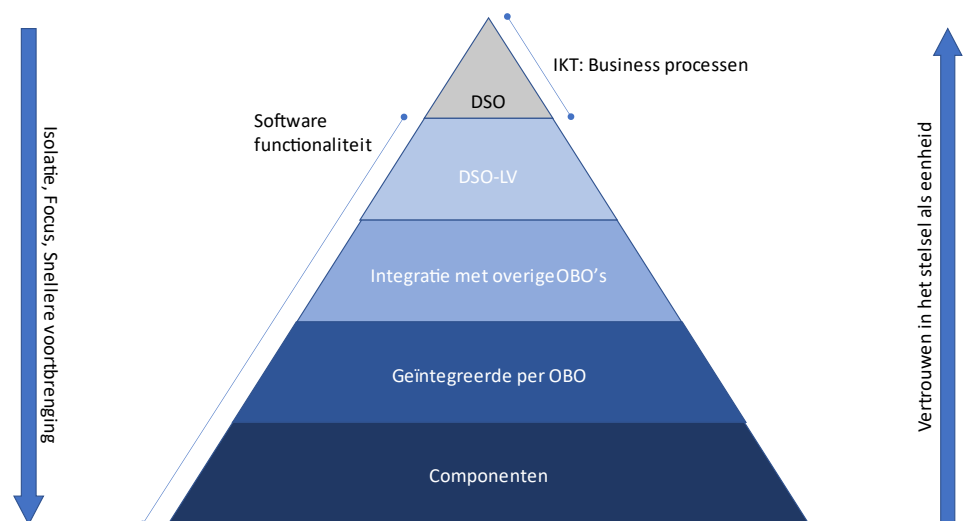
Isolatie, Focus, Snellere voortbrenging

IKT: Business processen

DSO

Software functionaliteit

DSO-LV

Integratie met overigeOBO's

Geïntegreerde per OBO

Componenten

Vertrouwen in het stelsel als eenheid